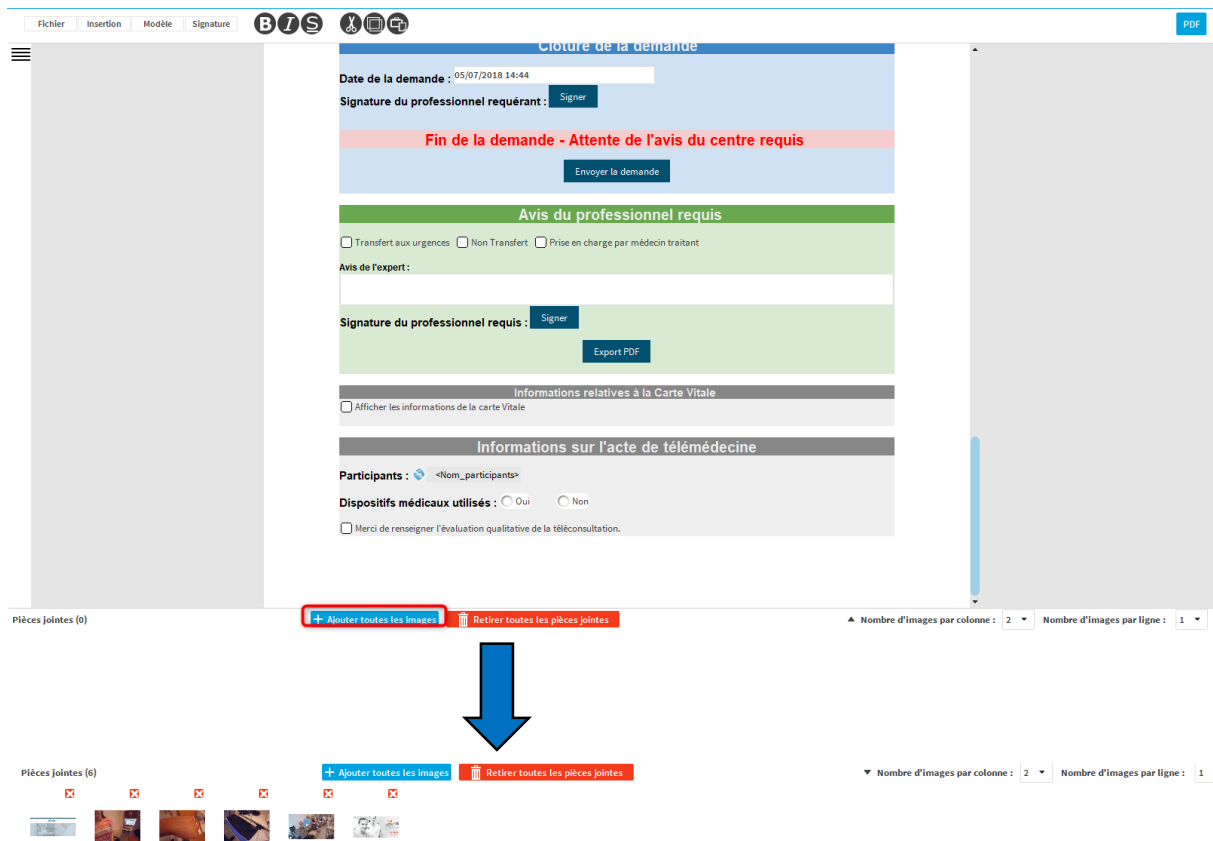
Fichier Insertion Modèle Signature

PDF

Clôture de la demande

Date de la demande : 05/07/2018 14:44

Signature du professionnel requérant : Signer

Fin de la demande - Attente de l'avis du centre requis

Envoyer la demande

Avis du professionnel requis

Transfert aux urgences Non Transfert Prise en charge par médecin traitant

Avis de l'expert :

Signature du professionnel requis : Signer

Export PDF

Informations relatives à la Carte Vitale

Afficher les informations de la carte Vitale

Informations sur l'acte de télémédecine

Participants : <Nom_participants>

Dispositifs médicaux utilisés : Oui Non

Merci de renseigner l'évaluation qualitative de la téléconsultation.

Pièces jointes (0)

+ Ajouter toutes les images

Retirer toutes les pièces jointes

Nombre d'images par colonne : 2

Nombre d'images par ligne : 1

Pièces jointes (6)

+ Ajouter toutes les images

Retirer toutes les pièces jointes

Nombre d'images par colonne : 2

Nombre d'images par ligne : 1